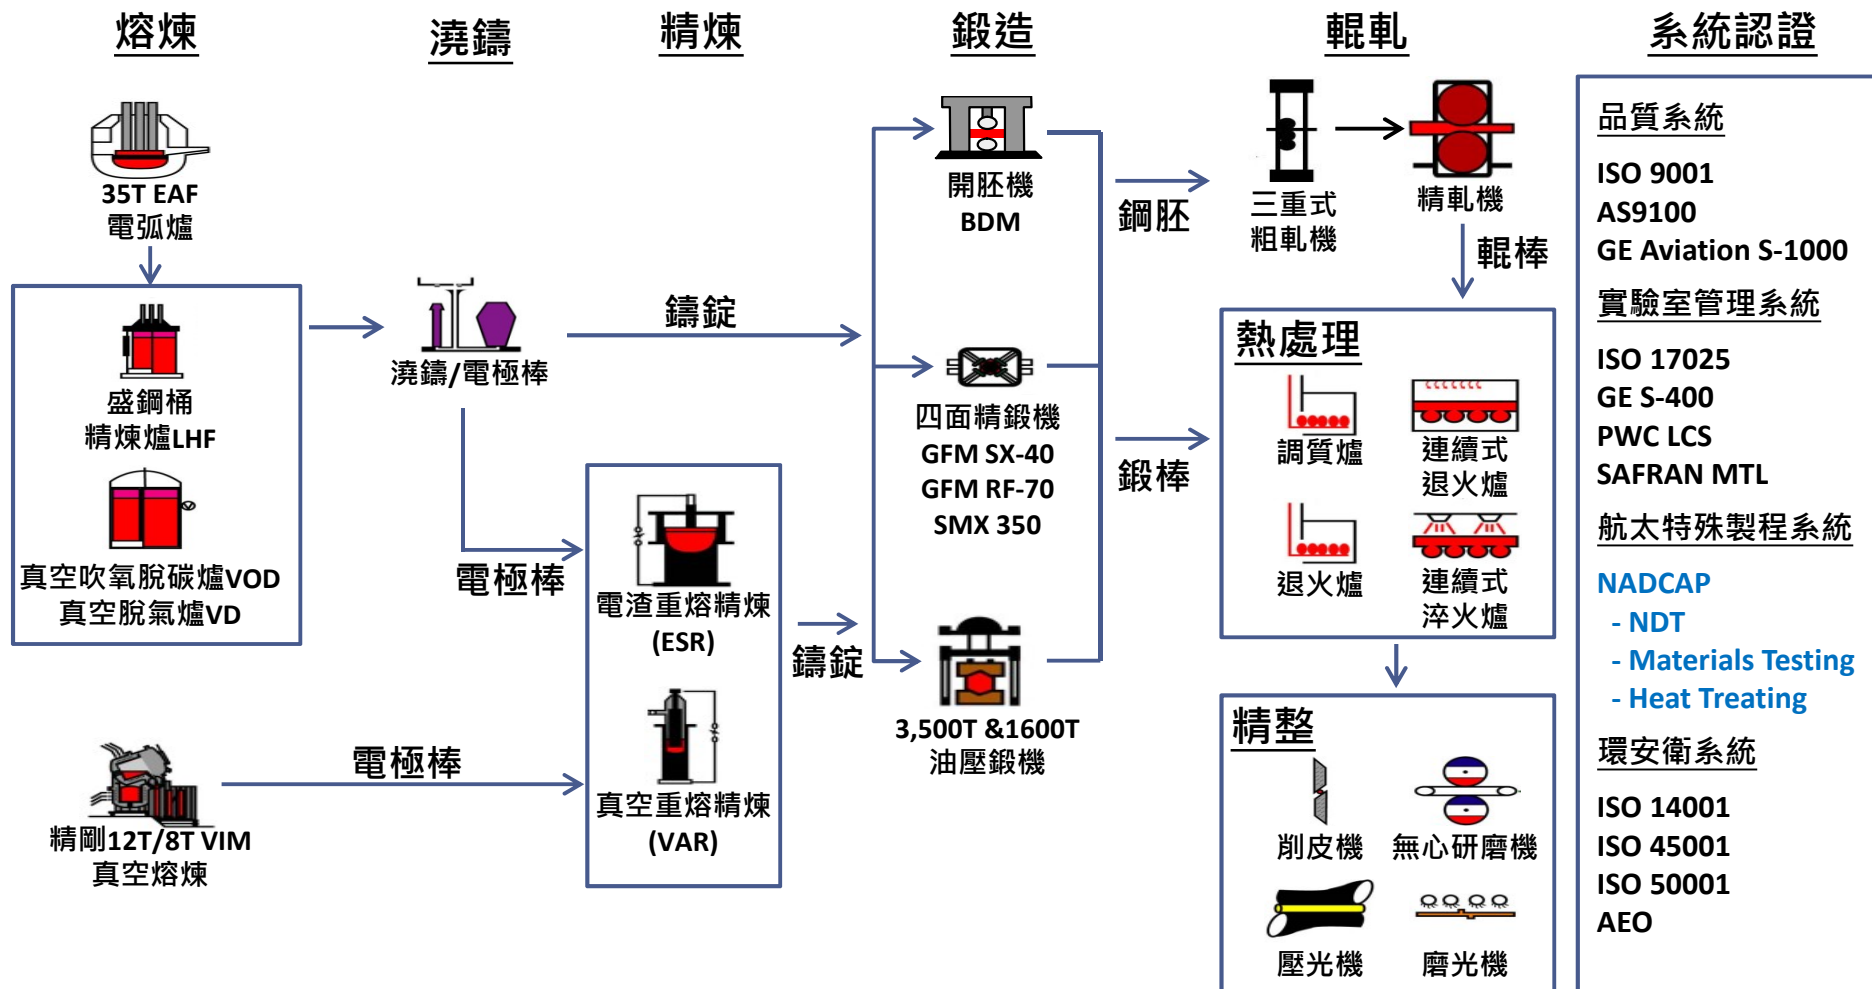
熔煉

澆鑄

精煉

鍛造

輥軋

系統認證

35T EAF
電弧爐

盛鋼桶
精煉爐LHF

真空吹氧脫碳爐VOD
真空脫氣爐VD

澆鑄/電極棒

鑄錠

電極棒

電渣重熔精煉
(ESR)

真空重熔精煉
(VAR)

鑄錠

電極棒

精剛12T/8T VIM
真空熔煉

開胚機
BDM

四面精鍛機
GFM SX-40
GFM RF-70
SMX 350

3,500T &1600T
油壓鍛機

鋼胚

鍛棒

三重式
粗軋機

精軋機

輥棒

熱處理

調質爐

連續式
退火爐

退火爐

連續式
淬火爐

精整

削皮機

無心研磨機

壓光機

磨光機

品質系統

ISO 9001
AS9100
GE Aviation S-1000

實驗室管理系統

ISO 17025
GE S-400
PWC LCS
SAFRAN MTL

航太特殊製程系統

NADCAP
- NDT
- Materials Testing
- Heat Treating

環安衛系統

ISO 14001
ISO 45001
ISO 50001
AEO